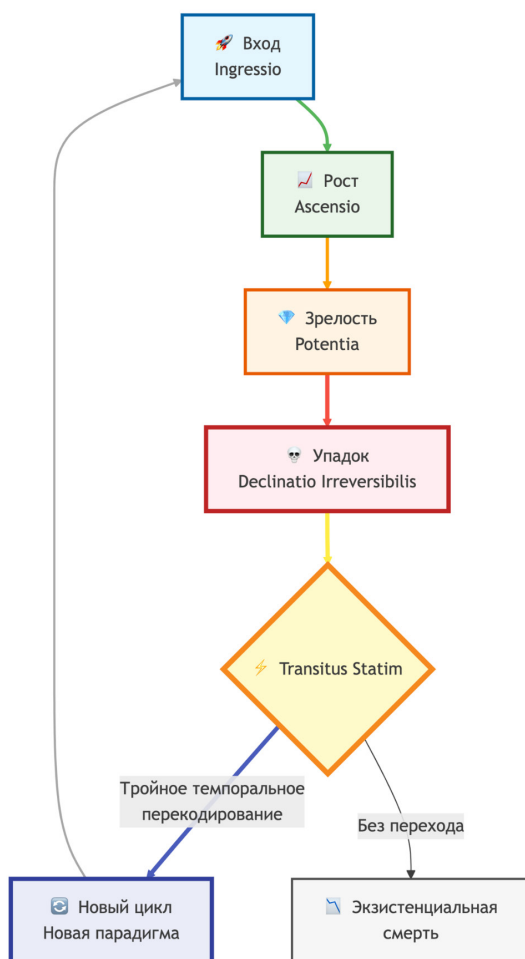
🚀 Вход
Ingressio

📈 Рост
Ascensio

💎 Зрелость
Potentia

💀 Упадок
Declinatio Irreversibilis

⚡ Transitus Statim

Тройное темпоральное перекодирование

Без перехода

🔄 Новый цикл
Новая парадигма

📉 Экзистенциальная смерть